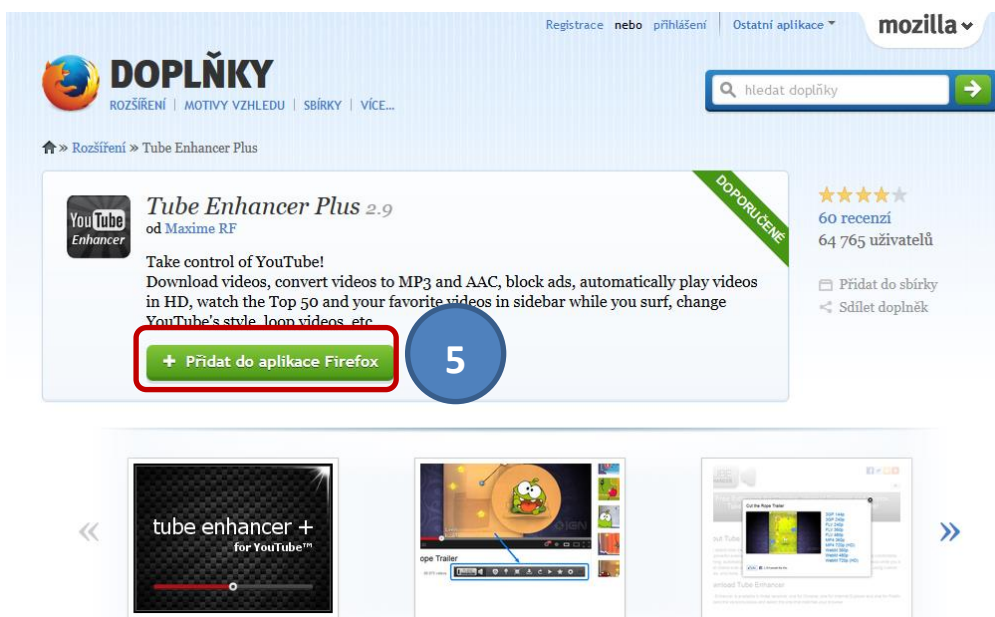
Registrace nebo přihlášení | Ostatní aplikace ▾ mozilla ▾

DOPLŇKY

ROZŠÍŘENÍ | MOTIVY VZHLEDU | SBÍRKY | VÍCE...

hledat doplňky

» Rozšíření » Tube Enhancer Plus

YouTube Enhancer

Tube Enhancer Plus 2.9

od Maxime RF

DOPORUČENÉ

Take control of YouTube!
Download videos, convert videos to MP3 and AAC, block ads, automatically play videos in HD, watch the Top 50 and your favorite videos in sidebar while you surf, change YouTube's style, loop videos, etc

+ Přidat do aplikace Firefox

5

60 recenzí
64 765 uživatelů

Přidat do sbírky
Sdílet doplněk

«

tube enhancer +
for YouTube™

ope Trailer

Cut the Rope Trailer

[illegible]

»